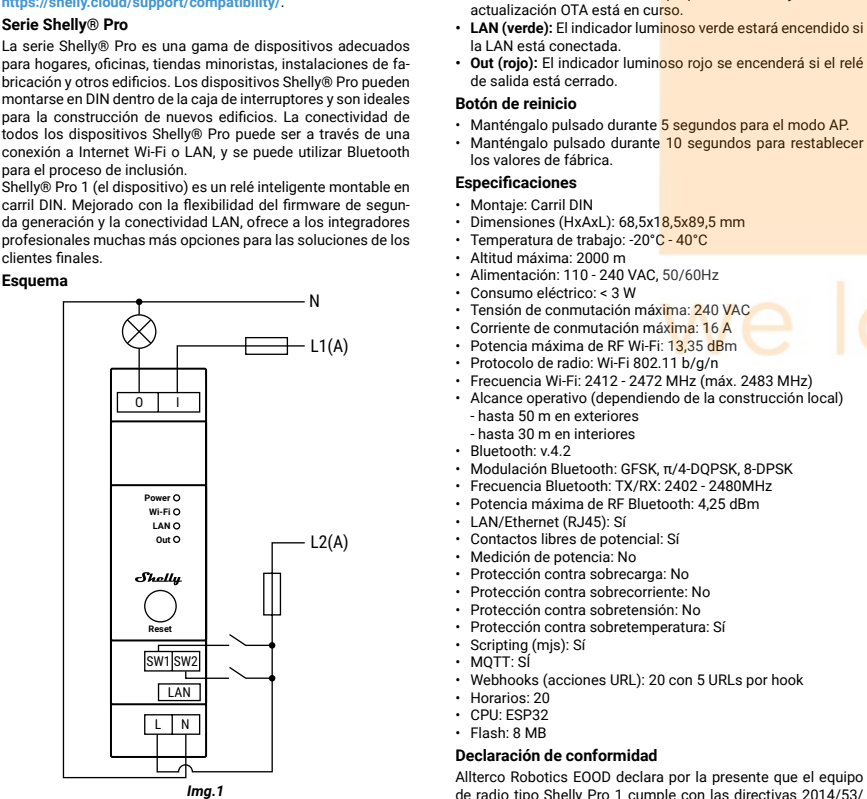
https://shelly.cloud/support/compatibility/.

Serie Shelly® Pro

La serie Shelly® Pro es una gama de dispositivos adecuados para hogares, oficinas, tiendas minoristas, instalaciones de fabricación y otros edificios. Los dispositivos Shelly® Pro pueden montarse en DIN dentro de la caja de interruptores y son ideales para la construcción de nuevos edificios. La conectividad de todos los dispositivos Shelly® Pro puede ser a través de una conexión a Internet Wi-Fi o LAN, y se puede utilizar Bluetooth para el proceso de inclusión.

Shelly® Pro 1 (el dispositivo) es un relé inteligente montable en carril DIN. Mejorado con la flexibilidad del firmware de segunda generación y la conectividad LAN, ofrece a los integradores profesionales muchas más opciones para las soluciones de los clientes finales.

Esquema

N

L1(A)

O I

Power
Wi-Fi
LAN
Out

L2(A)

Shelly

Reset

SW1 SW2

LAN

L N

Img.1

actualización OTA está en curso.
• LAN (verde): El indicador luminoso verde estará encendido si la LAN está conectada.
• Out (rojo): El indicador luminoso rojo se encenderá si el relé de salida está cerrado.

Botón de reinicio
• Manténgalo pulsado durante 5 segundos para el modo AP.
• Manténgalo pulsado durante 10 segundos para restablecer los valores de fábrica.

Especificaciones
• Montaje: Carril DIN
• Dimensiones (HxAxL): 68,5x18,5x89,5 mm
• Temperatura de trabajo: -20°C - 40°C
• Altitud máxima: 2000 m
• Alimentación: 110 - 240 VAC, 50/60Hz
• Consumo eléctrico: < 3 W
• Tensión de conmutación máxima: 240 VAC
• Corriente de conmutación máxima: 16 A
• Potencia máxima de RF Wi-Fi: 13,35 dBm
• Protocolo de radio: Wi-Fi 802.11 b/g/n
• Frecuencia Wi-Fi: 2412 - 2472 MHz (máx. 2483 MHz)
• Alcance operativo (dependiendo de la construcción local)
- hasta 50 m en exteriores
- hasta 30 m en interiores
• Bluetooth: v.4.2
• Modulación Bluetooth: GFSK, π/4-DQPSK, 8-DPSK
• Frecuencia Bluetooth: TX/RX: 2402 - 2480MHz
• Potencia máxima de RF Bluetooth: 4,25 dBm
• LAN/Ethernet (RJ45): Sí
• Contactos libres de potencial: Sí
• Medición de potencia: No
• Protección contra sobrecarga: No
• Protección contra sobrecorriente: No
• Protección contra sobretensión: No
• Protección contra sobretemperatura: Sí
• Scripting (mjs): Sí
• MQTT: Sí
• Webhooks (acciones URL): 20 con 5 URLs por hook
• Horarios: 20
• CPU: ESP32
• Flash: 8 MB

Declaración de conformidad
Allterco Robotics EOOD declara por la presente que el equipo de radio tipo Shelly Pro 1 cumple con las directivas 2014/53/